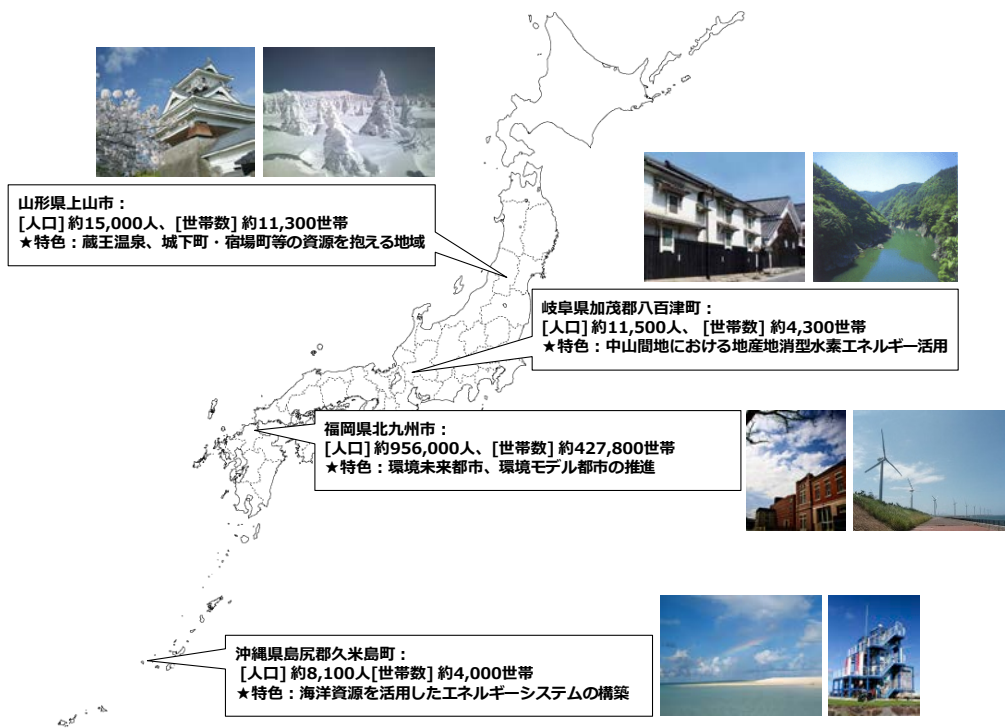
山形県上山市：
[人口] 約15,000人、[世帯数] 約11,300世帯
★特色：蔵王温泉、城下町・宿場町等の資源を抱える地域

岐阜県加茂郡八百津町：
[人口] 約11,500人、 [世帯数] 約4,300世帯
★特色：中山間地における地産地消型水素エネルギー活用

福岡県北九州市：
[人口] 約956,000人、[世帯数] 約427,800世帯
★特色：環境未来都市、環境モデル都市の推進

沖縄県島尻郡久米島町：
[人口] 約8,100人[世帯数] 約4,000世帯
★特色：海洋資源を活用したエネルギーシステムの構築